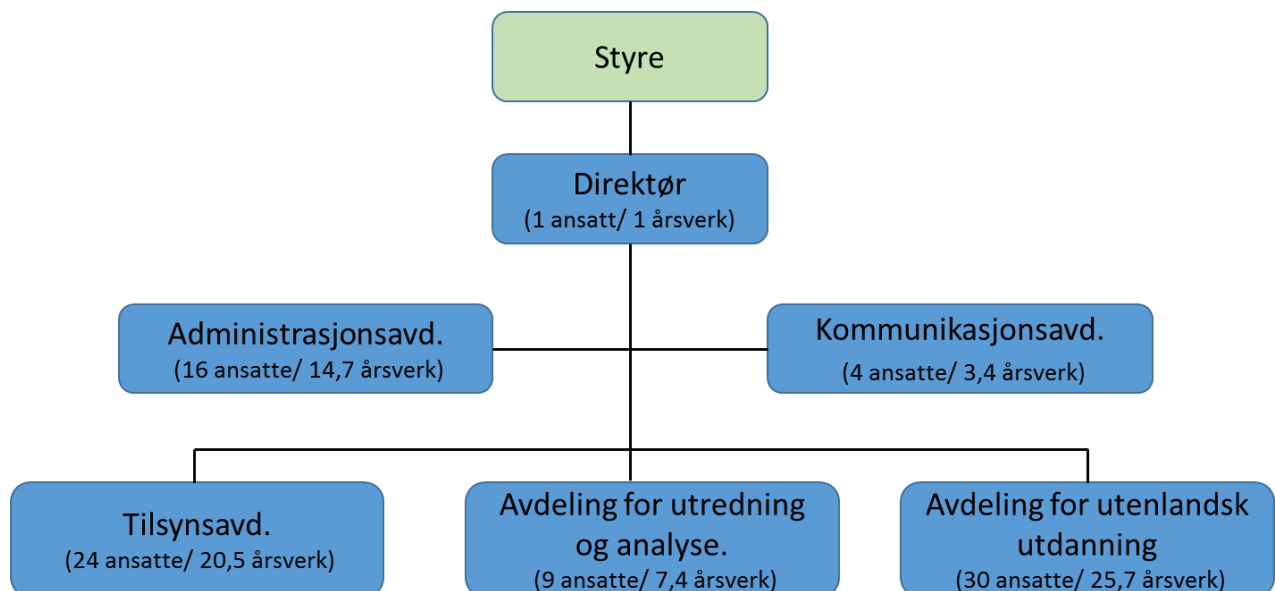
Styre

Direktør
(1 ansatt/ 1 årsverk)

Administrasjonsavd.
(16 ansatte/ 14,7 årsverk)

Kommunikasjonsavd.
(4 ansatte/ 3,4 årsverk)

Tilsynsavd.
(24 ansatte/ 20,5 årsverk)

Avdeling for utredning og analyse.
(9 ansatte/ 7,4 årsverk)

Avdeling for utenlandsk utdanning
(30 ansatte/ 25,7 årsverk)